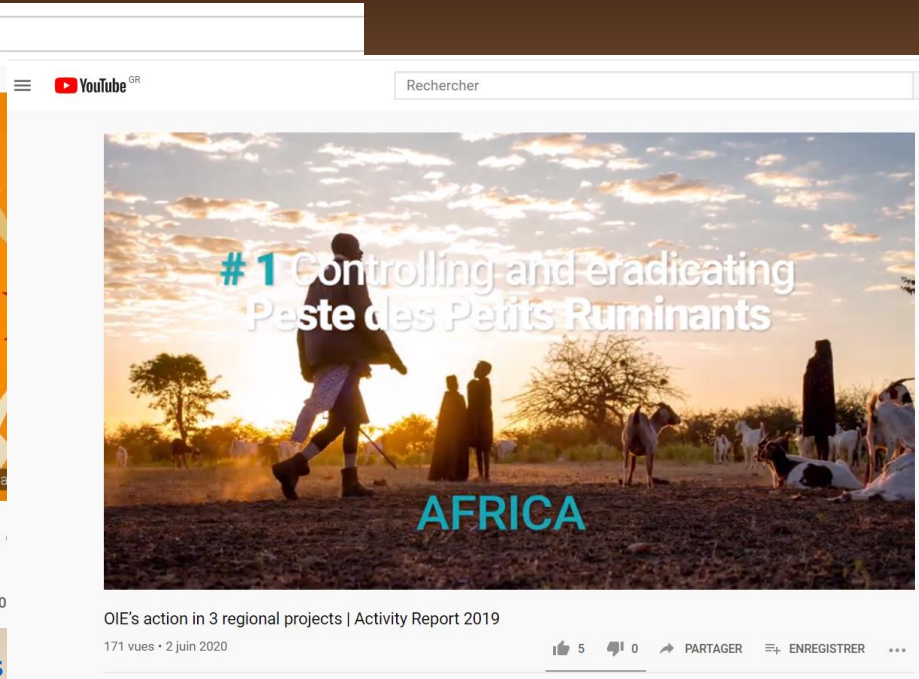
YouTube GR

Rechercher

# 1 Controlling and eradicating Peste des Petits Ruminants

AFRICA

OIE's action in 3 regional projects | Activity Report 2019

171 vues • 2 juin 2020

5 0 PARTAGER ENREGISTRER ...